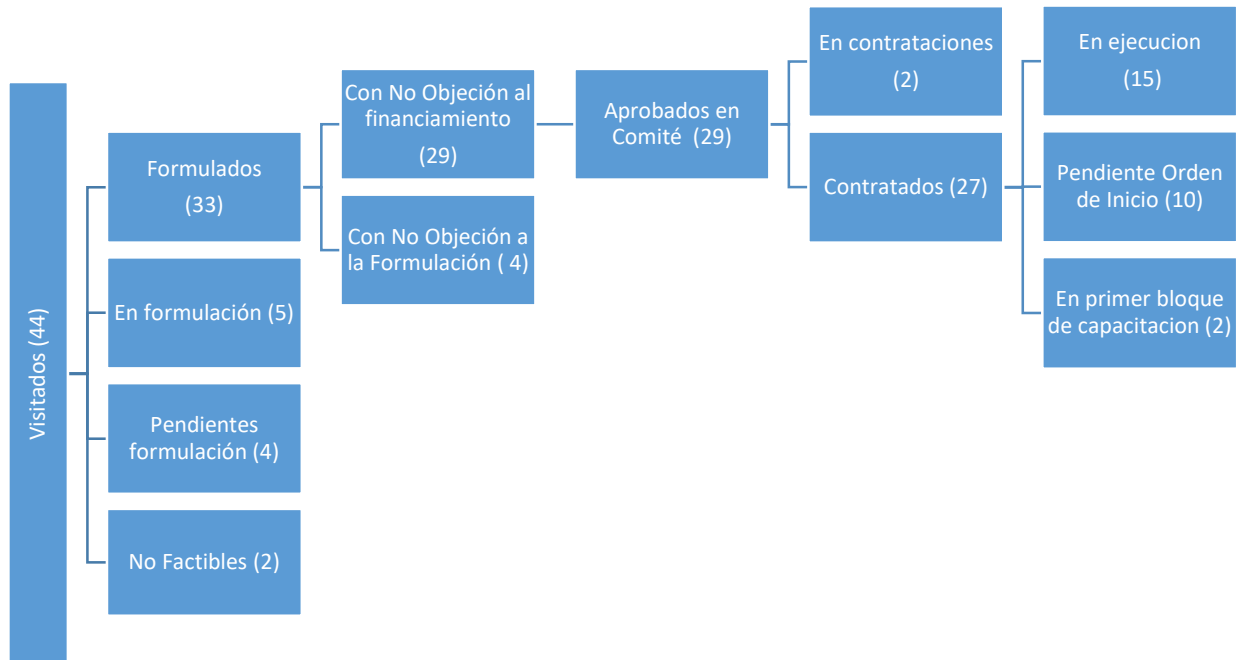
Visitados (44)

Formulados (33)

En formulación (5)

Pendientes formulación (4)

No Factibles (2)

Con No Objeción al financiamiento (29)

Con No Objeción a la Formulación ( 4)

Aprobados en Comité (29)

En contrataciones (2)

Contratados (27)

En ejecucion (15)

Pendiente Orden de Inicio (10)

En primer bloque de capacitacion (2)